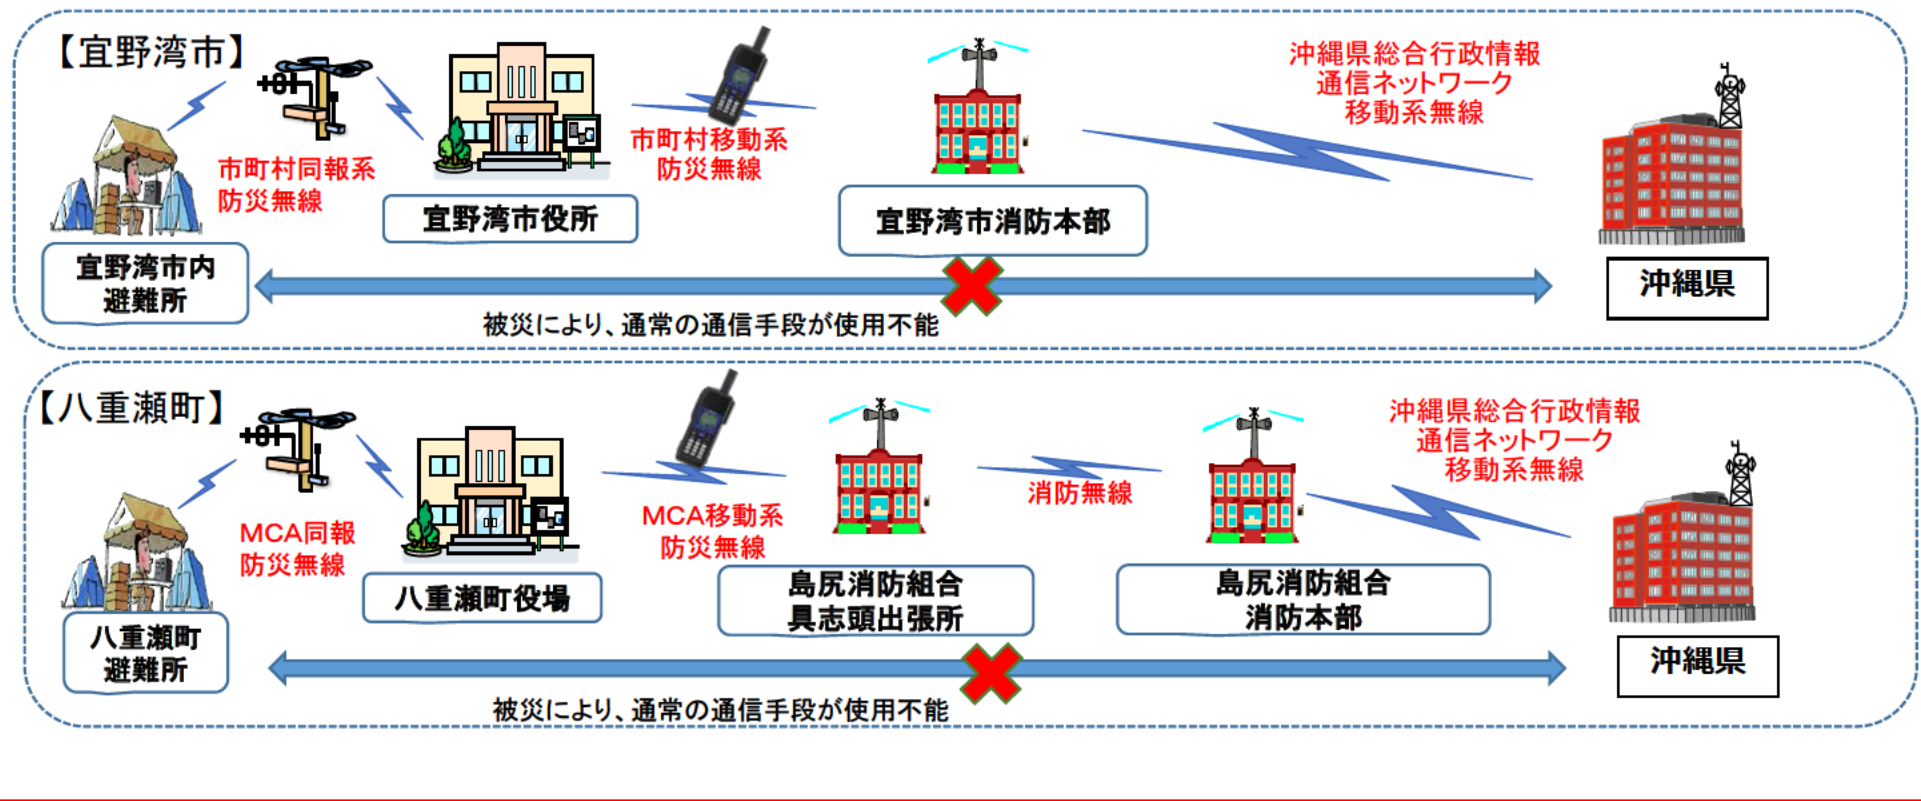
【宜野湾市】

市町村同報系
防災無線

市町村移動系
防災無線

沖縄県総合行政情報
通信ネットワーク
移動系無線

宜野湾市内
避難所

宜野湾市役所

宜野湾市消防本部

沖縄県

被災により、通常の通信手段が使用不能

【八重瀬町】

MCA同報
防災無線

MCA移動系
防災無線

消防無線

沖縄県総合行政情報
通信ネットワーク
移動系無線

八重瀬町
避難所

八重瀬町役場

島尻消防組合
具志頭出張所

島尻消防組合
消防本部

沖縄県

被災により、通常の通信手段が使用不能